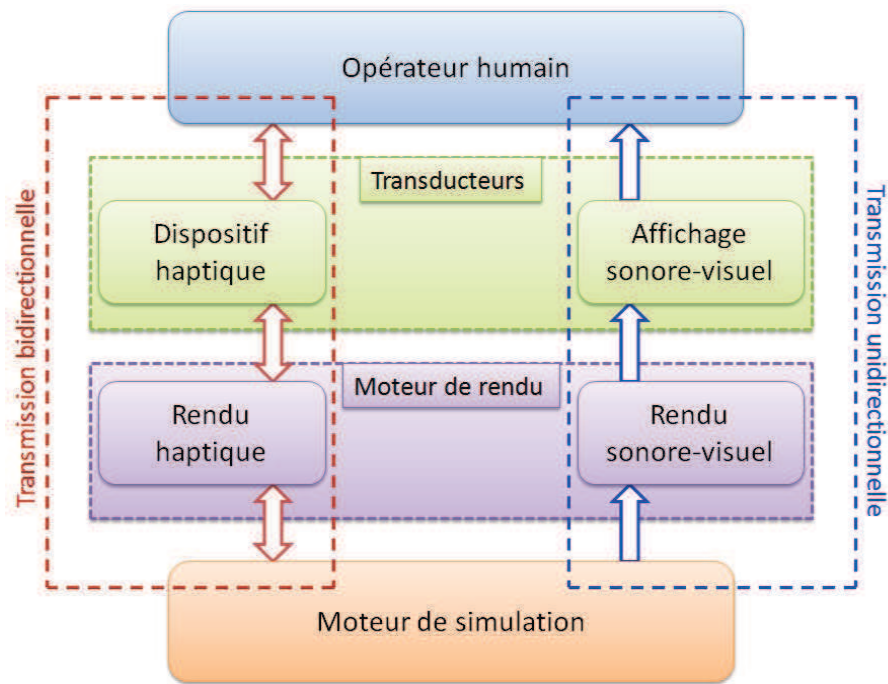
Opérateur humain

Transmission bidirectionnelle

Transducteurs

Dispositif haptique

Affichage sonore-visuel

Moteur de rendu

Rendu haptique

Rendu sonore-visuel

Transmission unidirectionnelle

Moteur de simulation